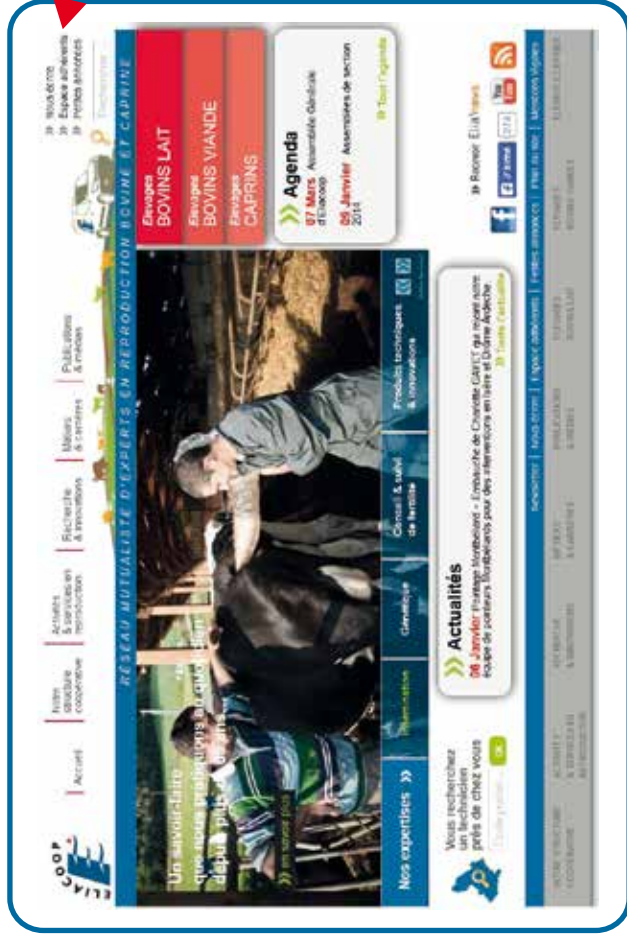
ELIACOOP

Accueil

Notre structure coopérative

Activités & services en reproduction

Recherche & innovations

Métiers & carrières

Publications & médias

Nous écrire
Espace adhérents
Petites annonces

Rechercher

RÉSEAU MUTUALISTE D'EXPERTS EN REPRODUCTION BOVINE ET CAPRINE

Un savoir-faire que nous partageons au quotidien depuis plus de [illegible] ans

En savoir plus

Élevages
BOVINS LAIT

Élevages
BOVINS VIANDE

Élevages
CAPRINS

Agenda

07 Mars Assemblée Générale d'Eliacoop

25 Janvier Assemblées de section 2014

Tout l'agenda

Nos expertises

Insémination

Génétique

Conseil & suivi de fertilité

Produits techniques & innovations

Vous recherchez un technicien près de chez vous

Code postal OK

Actualités

08 Janvier Pointage Montbéliard – Embauche de Charlotte CARET qui rejoint notre équipe de pointeurs Montbéliards pour des interventions en Isère et Drôme Ardèche

Toute l'actualité

Recevoir EliaNews

Newsletter | Nous écrire | Espace adhérents | Petites annonces | Plan du site | Mentions légales

NOTRE STRUCTURE COOPÉRATIVE

ACTIVITÉS & SERVICES EN REPRODUCTION

RECHERCHE & INNOVATIONS

MÉTIERS & CARRIÈRES

PUBLICATIONS & MÉDIAS

ESPACE ADHÉRENTS

ÉLEVAGES CAPRINS